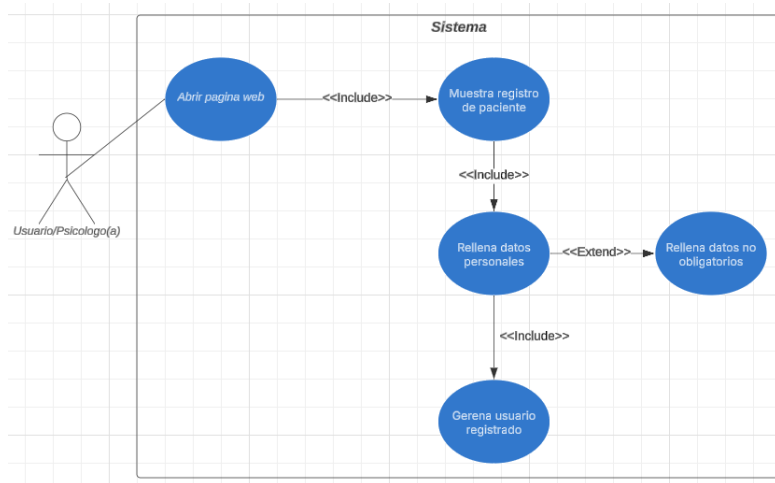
Sistema

Usuario/Psicologo(a)

Abrir pagina web

<<Include>>

Muestra registro de paciente

<<Include>>

Rellena datos personales

<<Extend>>

Rellena datos no obligatorios

<<Include>>

Gerena usuario registrado